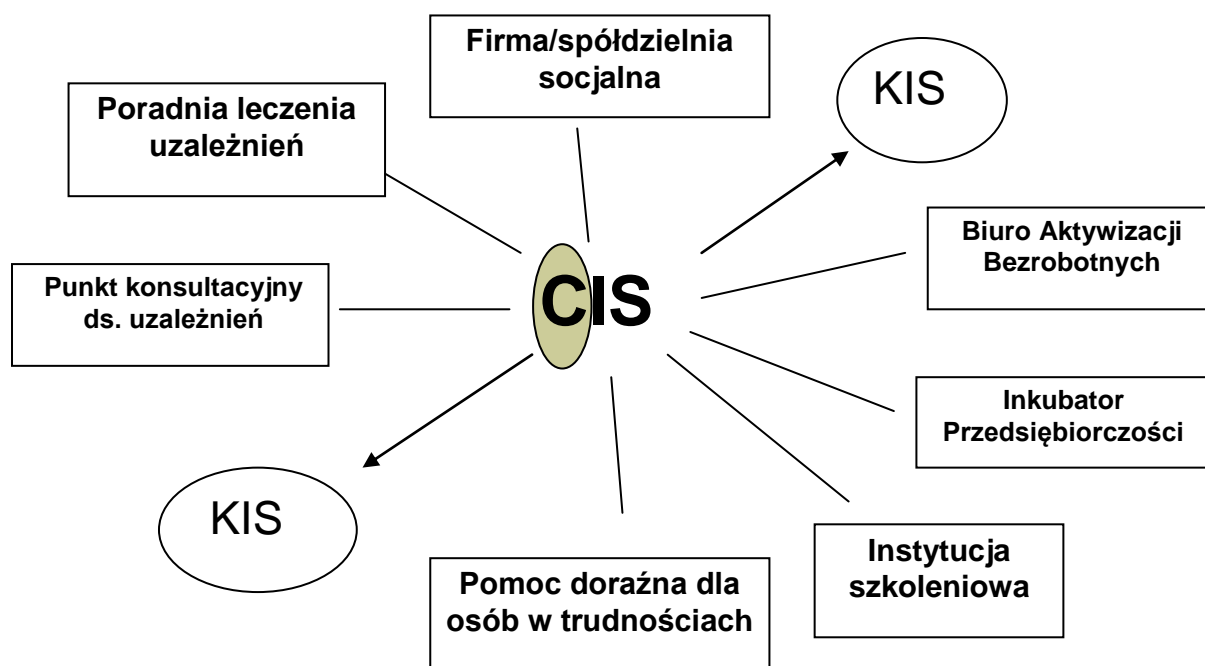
Firma/spółdzielnia socjalna

Poradnia leczenia uzależnień

KIS

Biuro Aktywizacji Bezrobotnych

Punkt konsultacyjny ds. uzależnień

CIS

Inkubator Przedsiębiorczości

KIS

Instytucja szkoleniowa

Pomoc doraźna dla osób w trudnościach